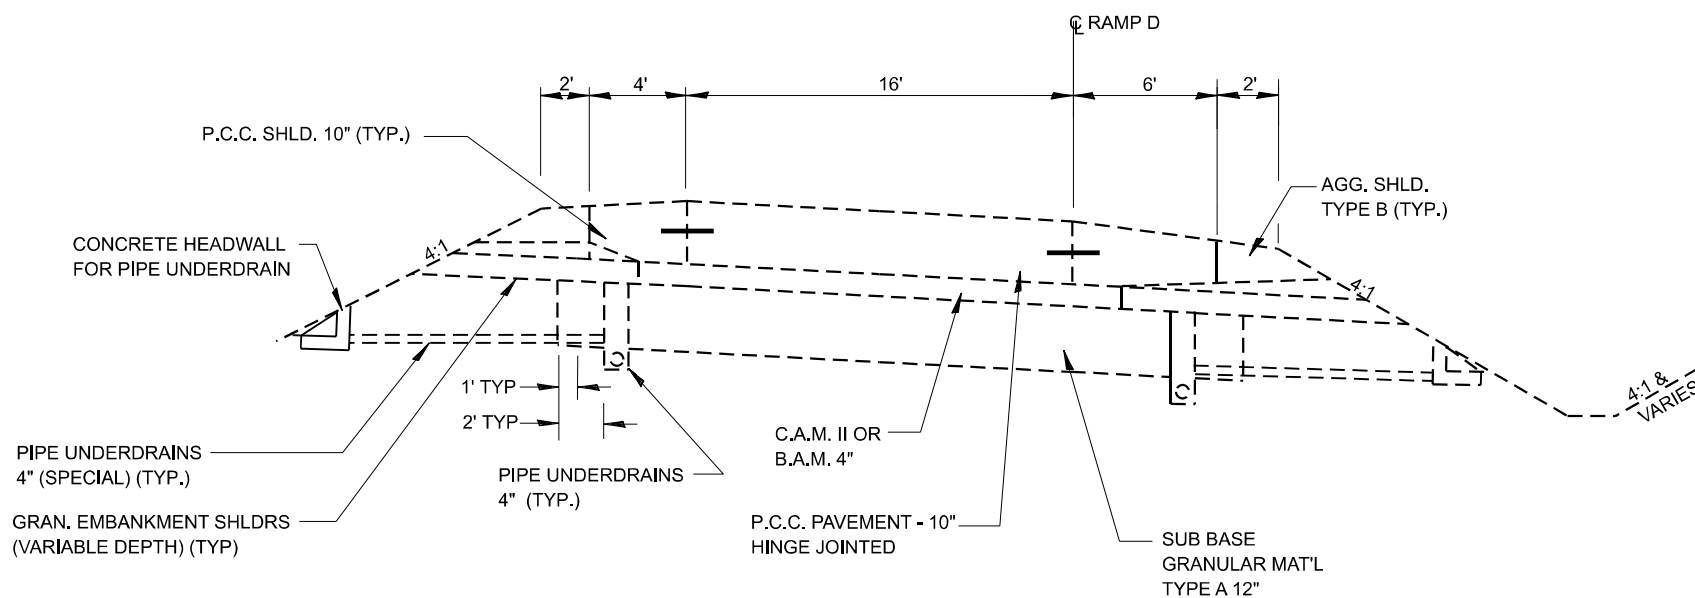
℄ RAMP D

2'
4'
16'
6'
2'

P.C.C. SHLD. 10" (TYP.)

AGG. SHLD. TYPE B (TYP.)

CONCRETE HEADWALL FOR PIPE UNDERDRAIN

4:1

4:1

4:1 & VARIES

1' TYP
2' TYP

PIPE UNDERDRAINS 4" (SPECIAL) (TYP.)

GRAN. EMBANKMENT SHLDRS (VARIABLE DEPTH) (TYP)

PIPE UNDERDRAINS 4" (TYP.)

C.A.M. II OR B.A.M. 4"

P.C.C. PAVEMENT - 10" HINGE JOINTED

SUB BASE GRANULAR MAT'L TYPE A 12"